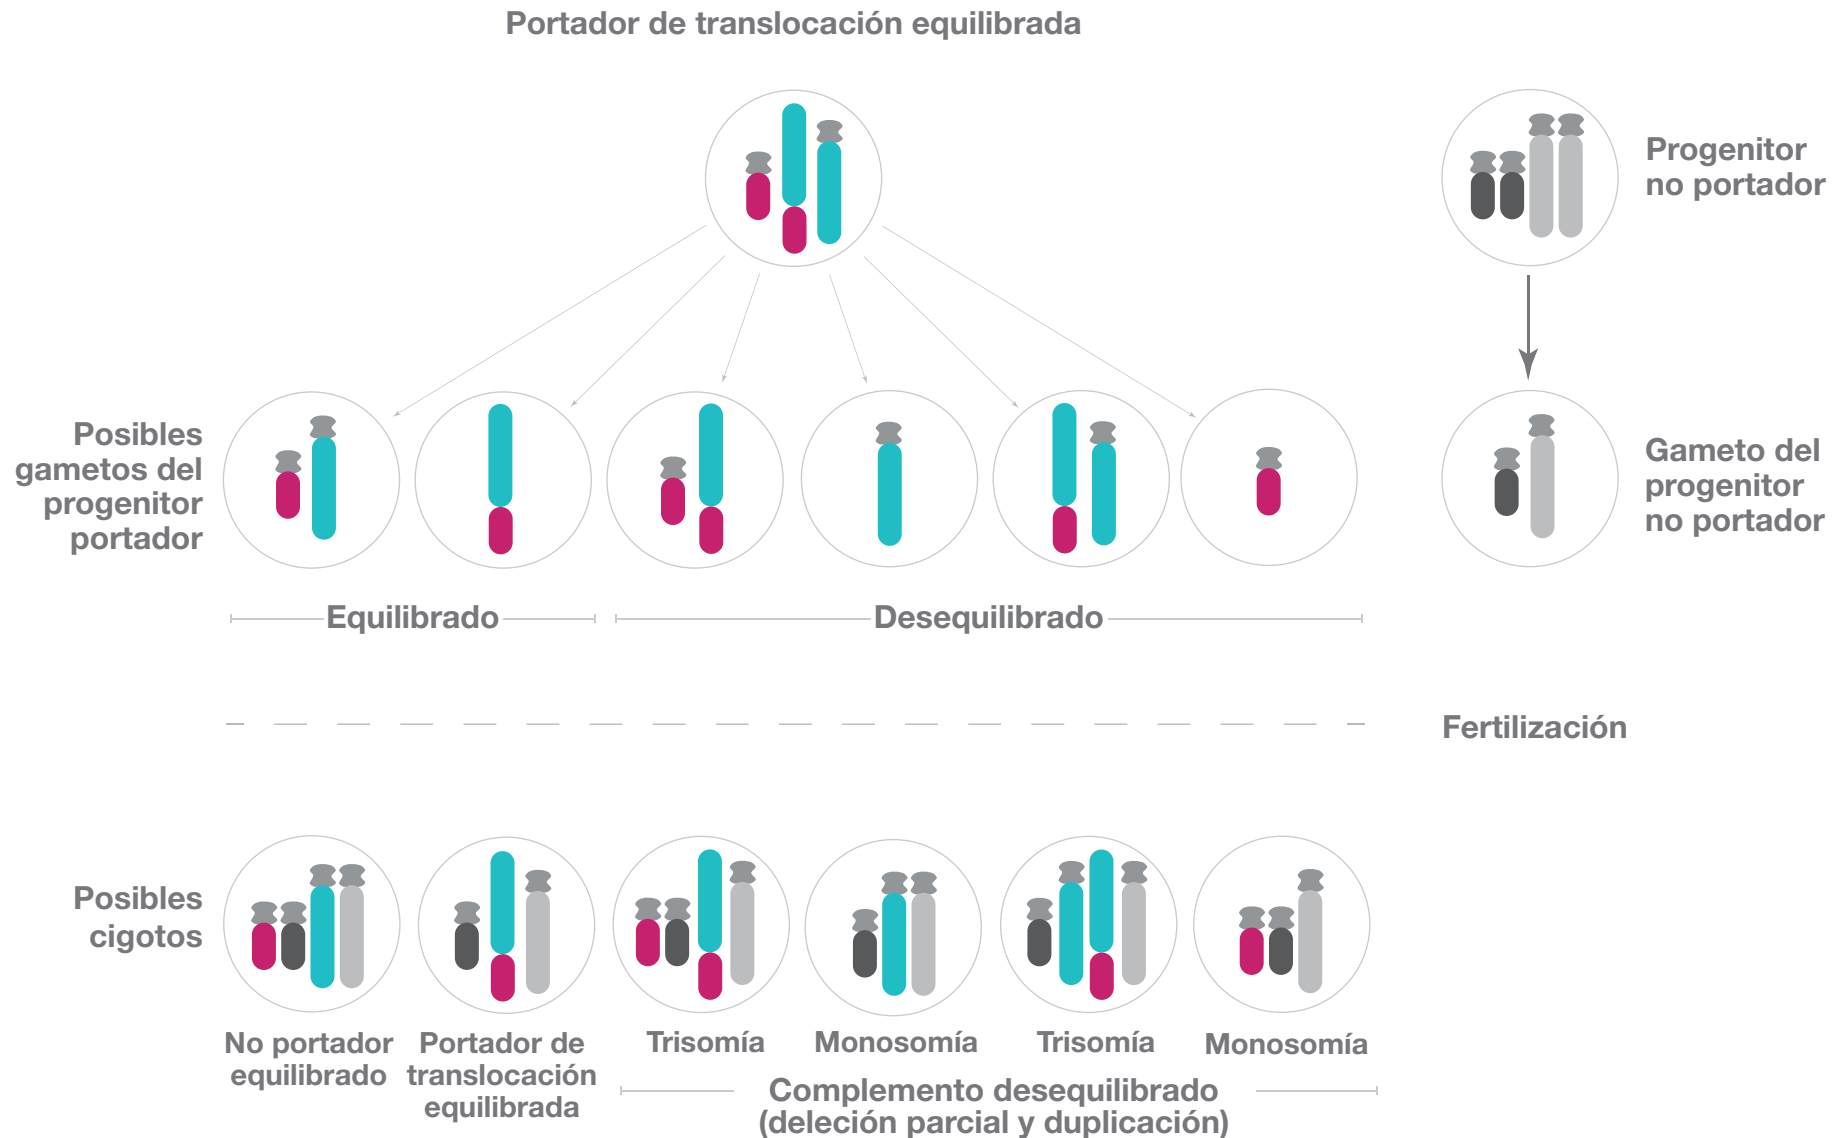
Portador de translocación equilibrada

Progenitor no portador

Posibles gametos del progenitor portador

Gameto del progenitor no portador

Equilibrado

Desequilibrado

Fertilización

Posibles cigotos

No portador equilibrado

Portador de translocación equilibrada

Trisomía

Monosomía

Trisomía

Monosomía

Complemento desequilibrado (deleción parcial y duplicación)